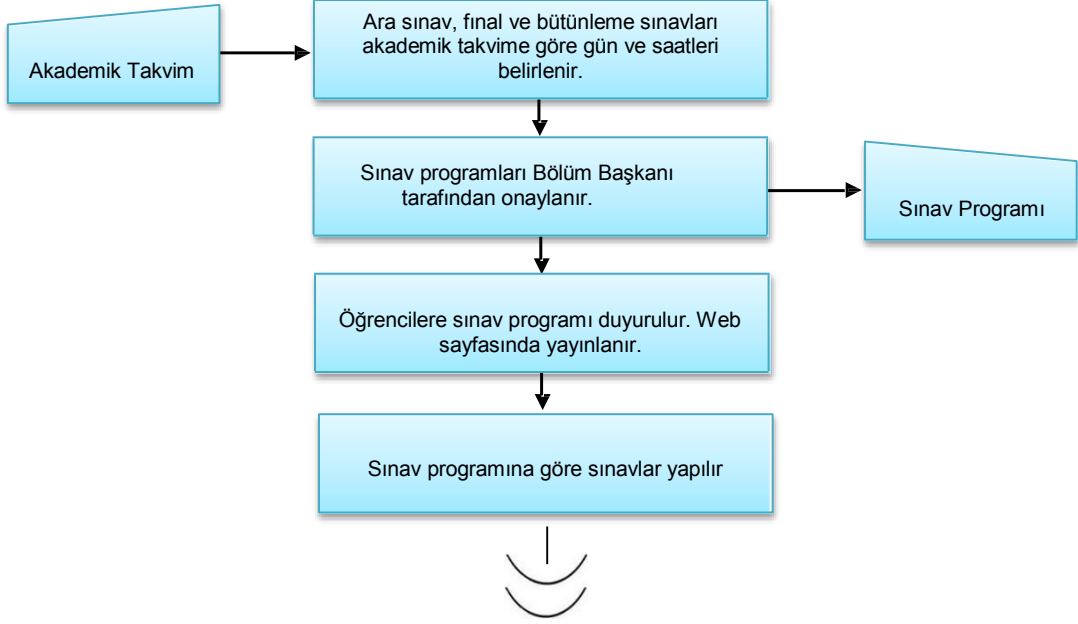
Akademik Takvim

Ara sınav, final ve bütünleme sınavları akademik takvime göre gün ve saatleri belirlenir.

Sınav programları Bölüm Başkanı tarafından onaylanır.

Sınav Programı

Öğrencilere sınav programı duyurulur. Web sayfasında yayınlanır.

Sınav programına göre sınavlar yapılır